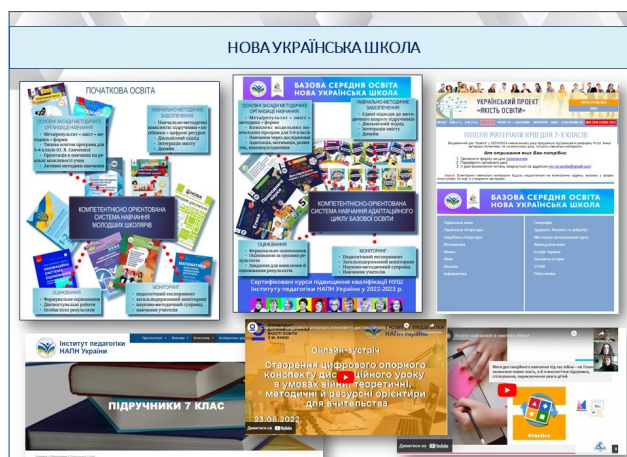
НОВА УКРАЇНСЬКА ШКОЛА

ПОЧАТКОВА ОСВІТА

ОСНОВНІ ЗАСАДИ МЕТОДИЧНОЇ ОРГАНІЗАЦІЇ НАВЧАННЯ

НАВЧАЛЬНО-МЕТОДИЧНЕ ЗАБЕЗПЕЧЕННЯ

КОМПЕТЕНТНІСНО-ОРІЄНТОВАНА СИСТЕМА НАВЧАННЯ МОЛОДШИХ ШКОЛЯРІВ

ОЦІНЮВАННЯ

МОНІТОРИНГ

БАЗОВА СЕРЕДНЯ ОСВІТА НОВА УКРАЇНСЬКА ШКОЛА

ОСНОВНІ ЗАСАДИ МЕТОДИЧНОЇ ОРГАНІЗАЦІЇ НАВЧАННЯ

НАВЧАЛЬНО-МЕТОДИЧНЕ ЗАБЕЗПЕЧЕННЯ

КОМПЕТЕНТНІСНО-ОРІЄНТОВАНА СИСТЕМА НАВЧАННЯ АДАПТАЦІЙНОГО ЦИКЛУ БАЗОВОЇ ОСВІТИ

ОЦІНЮВАННЯ

МОНІТОРИНГ

Сертифіковані курси підвищення кваліфікації НУШ Інституту педагогіки НАПН України у 2022-2023 р.

УКРАЇНСЬКИЙ ПРОЕКТ "ЯКІСТЬ ОСВІТИ"

ПІЛОТНІ МАТЕРІАЛИ НУШ ДЛЯ 7-Х КЛАСІВ

БАЗОВА СЕРЕДНЯ ОСВІТА НОВА УКРАЇНСЬКА ШКОЛА

Інститут педагогіки НАПН України

ПІДРУЧНИКИ 7 КЛАС

Онлайн-зустріч
Створення цифрового опорного конспекту дистанційного уроку в умовах війни: теоретичні, методичні й ресурсні орієнтири для вчительства
23.06.2022

Дивитися на YouTube

Practice